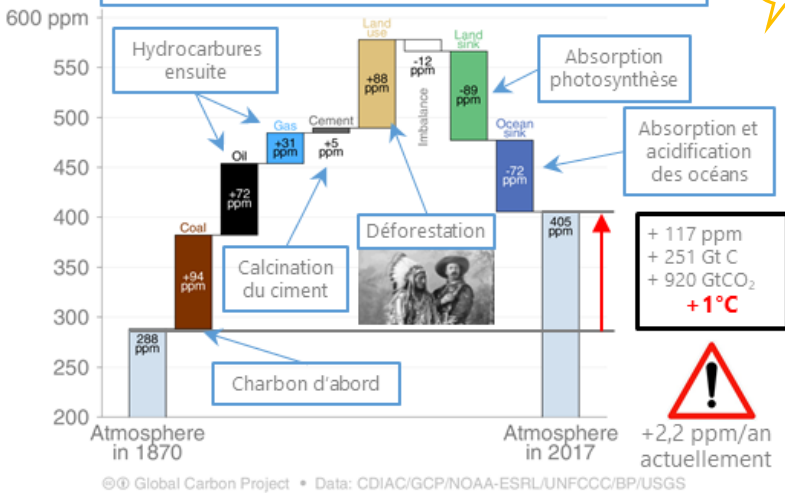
600 ppm
550
500
450
400
350
300
250
200

Hydrocarbures ensuite

Absorption photosynthèse

Absorption et acidification des océans

Land use
+88 ppm

-12 ppm
Imbalance

Land sink
-89 ppm

Gas
+31 ppm

Cement
+5 ppm

Oil
+72 ppm

Ocean sink
-72 ppm

Coal
+94 ppm

Déforestation

405 ppm

+ 117 ppm
+ 251 Gt C
+ 920 GtCO$_2$
+1°C

Calcination du ciment

288 ppm

Charbon d'abord

Atmosphere in 1870

Atmosphere in 2017

+2,2 ppm/an actuellement

Global Carbon Project • Data: CDIAC/GCP/NOAA-ESRL/UNFCCC/BP/USGS